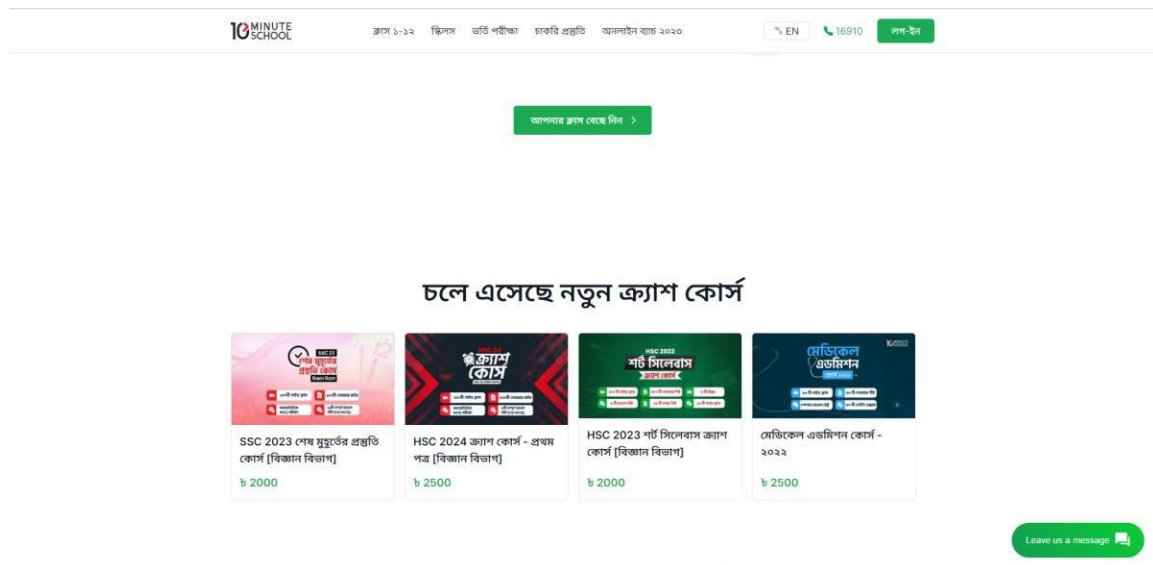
10 MINUTE SCHOOL

ক্লাস ৬-১২ স্কিলস ভর্তি পরীক্ষা চাকরি প্রস্তুতি অনলাইন ব্যাচ ২০২৩

EN 16910 লগ-ইন

আপনার ক্লাস বেছে নিন >

চলে এসেছে নতুন ক্র্যাশ কোর্স

শেষ মুহূর্তের প্রস্তুতি কোর্স

SSC 2023 শেষ মুহূর্তের প্রস্তুতি কোর্স [বিজ্ঞান বিভাগ]

৳ 2000

ক্র্যাশ কোর্স

HSC 2024 ক্র্যাশ কোর্স - প্রথম পত্র [বিজ্ঞান বিভাগ]

৳ 2500

HSC 2023 শর্ট সিলেবাস ক্র্যাশ কোর্স

HSC 2023 শর্ট সিলেবাস ক্র্যাশ কোর্স [বিজ্ঞান বিভাগ]

৳ 2000

মেডিকেল এডমিশন

মেডিকেল এডমিশন কোর্স - ২০২২

৳ 2500

Leave us a message